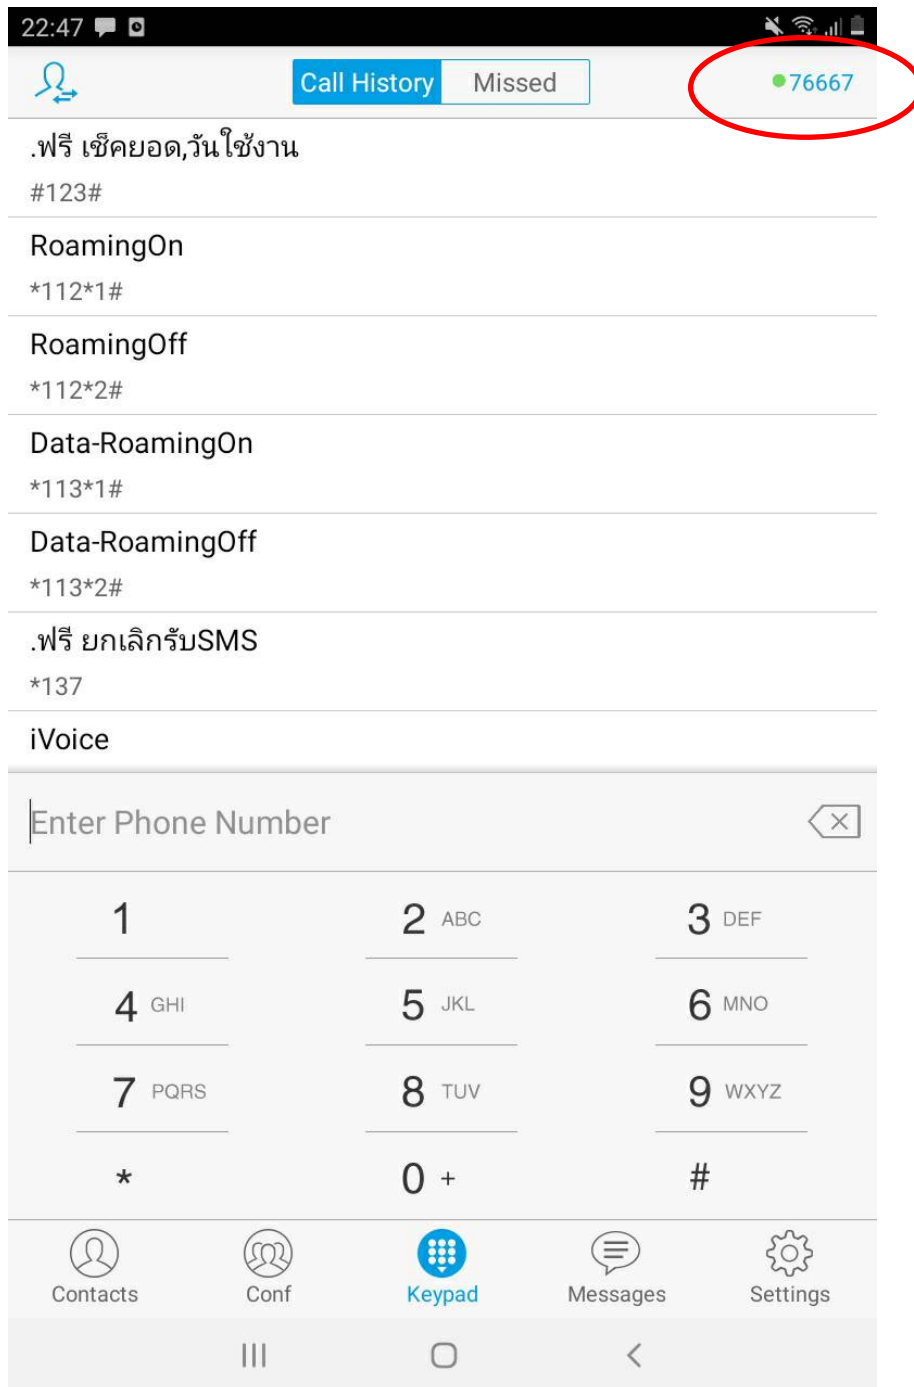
22:47

Call History Missed 76667

.ฟรี เช็คยอด,วันใช้งาน
#123#

RoamingOn
*112*1#

RoamingOff
*112*2#

Data-RoamingOn
*113*1#

Data-RoamingOff
*113*2#

.ฟรี ยกเลิกรับSMS
*137

iVoice

Enter Phone Number

1
2 ABC
3 DEF
4 GHI
5 JKL
6 MNO
7 PQRS
8 TUV
9 WXYZ
*
0 +
#

Contacts Conf Keypad Messages Settings